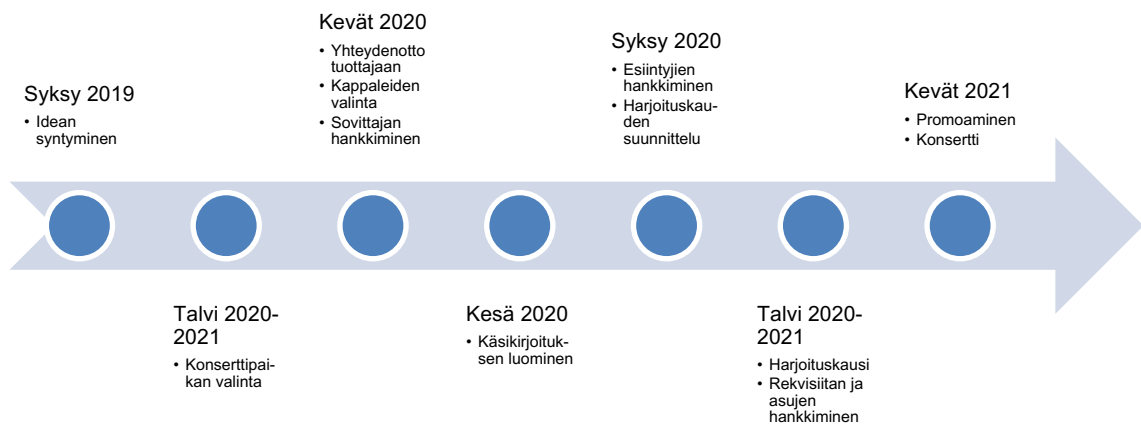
Syksy 2019
- Idean syntyminen

Talvi 2020-2021
- Konserttipaikan valinta

Kevät 2020
- Yhteydenotto tuottajaan
- Kappaleiden valinta
- Sovittajan hankkiminen

Kesä 2020
- Käsikirjoituksen luominen

Syksy 2020
- Esiintyjien hankkiminen
- Harjoituskauden suunnittelu

Talvi 2020-2021
- Harjoituskausi
- Rekvisiitan ja asujen hankkiminen

Kevät 2021
- Promoaminen
- Konsertti